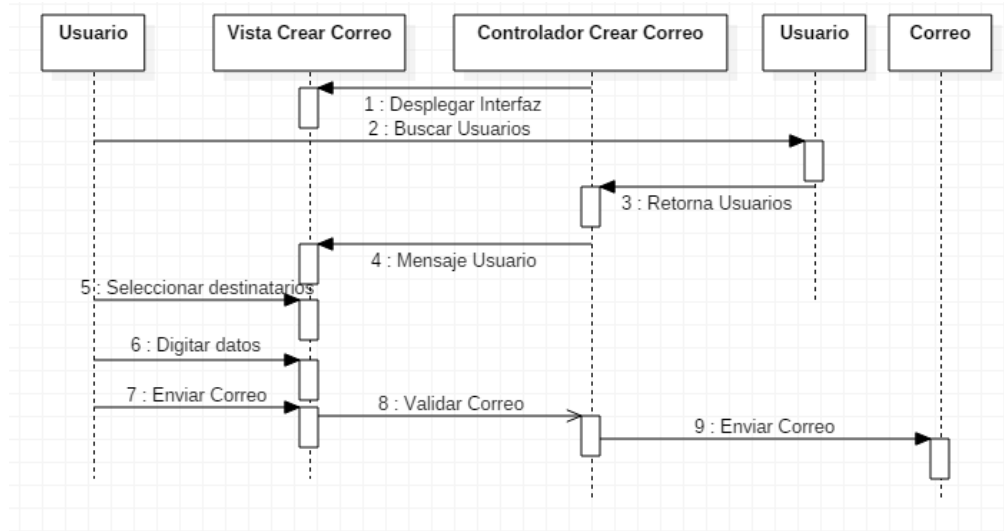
Usuario

Vista Crear Correo

Controlador Crear Correo

Usuario

Correo

1 : Desplegar Interfaz

2 : Buscar Usuarios

3 : Retorna Usuarios

4 : Mensaje Usuario

5 : Seleccionar destinatarios

6 : Digitar datos

7 : Enviar Correo

8 : Validar Correo

9 : Enviar Correo